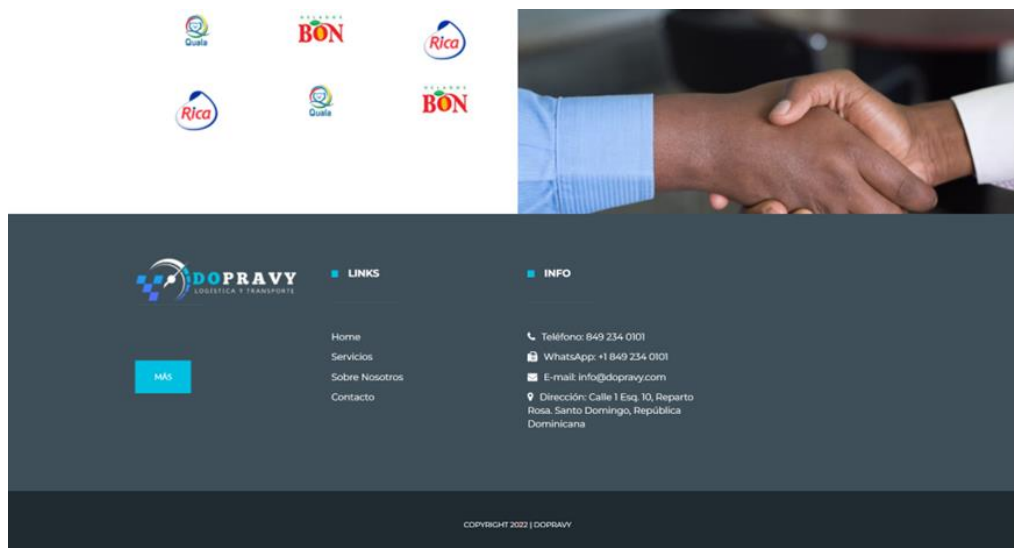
Quala
HELADOS BON
Rica
Rica
Quala
HELADOS BON

DOPRAVY
LOGÍSTICA Y TRANSPORTE

MÁS

LINKS

Home
Servicios
Sobre Nosotros
Contacto

INFO

Teléfono: 849 234 0101
WhatsApp: +1 849 234 0101
E-mail: info@dopravy.com
Dirección: Calle 1 Esq. 10, Reparto Rosa. Santo Domingo, República Dominicana

COPYRIGHT 2022 | DOPRAVY